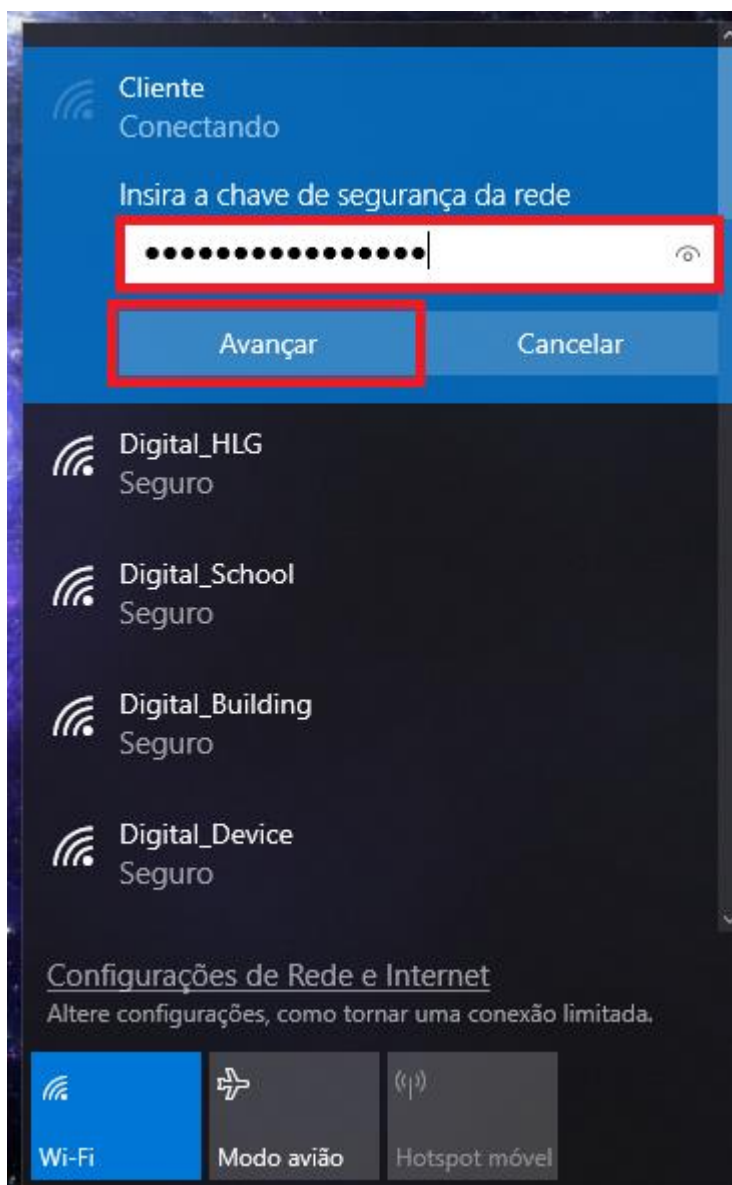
Cliente
Conectando

Insira a chave de segurança da rede

••••••••••••••••

Avançar

Cancelar

Digital_HLG
Seguro

Digital_School
Seguro

Digital_Building
Seguro

Digital_Device
Seguro

Configurações de Rede e Internet
Altere configurações, como tornar uma conexão limitada.

Wi-Fi

Modo avião

Hotspot móvel